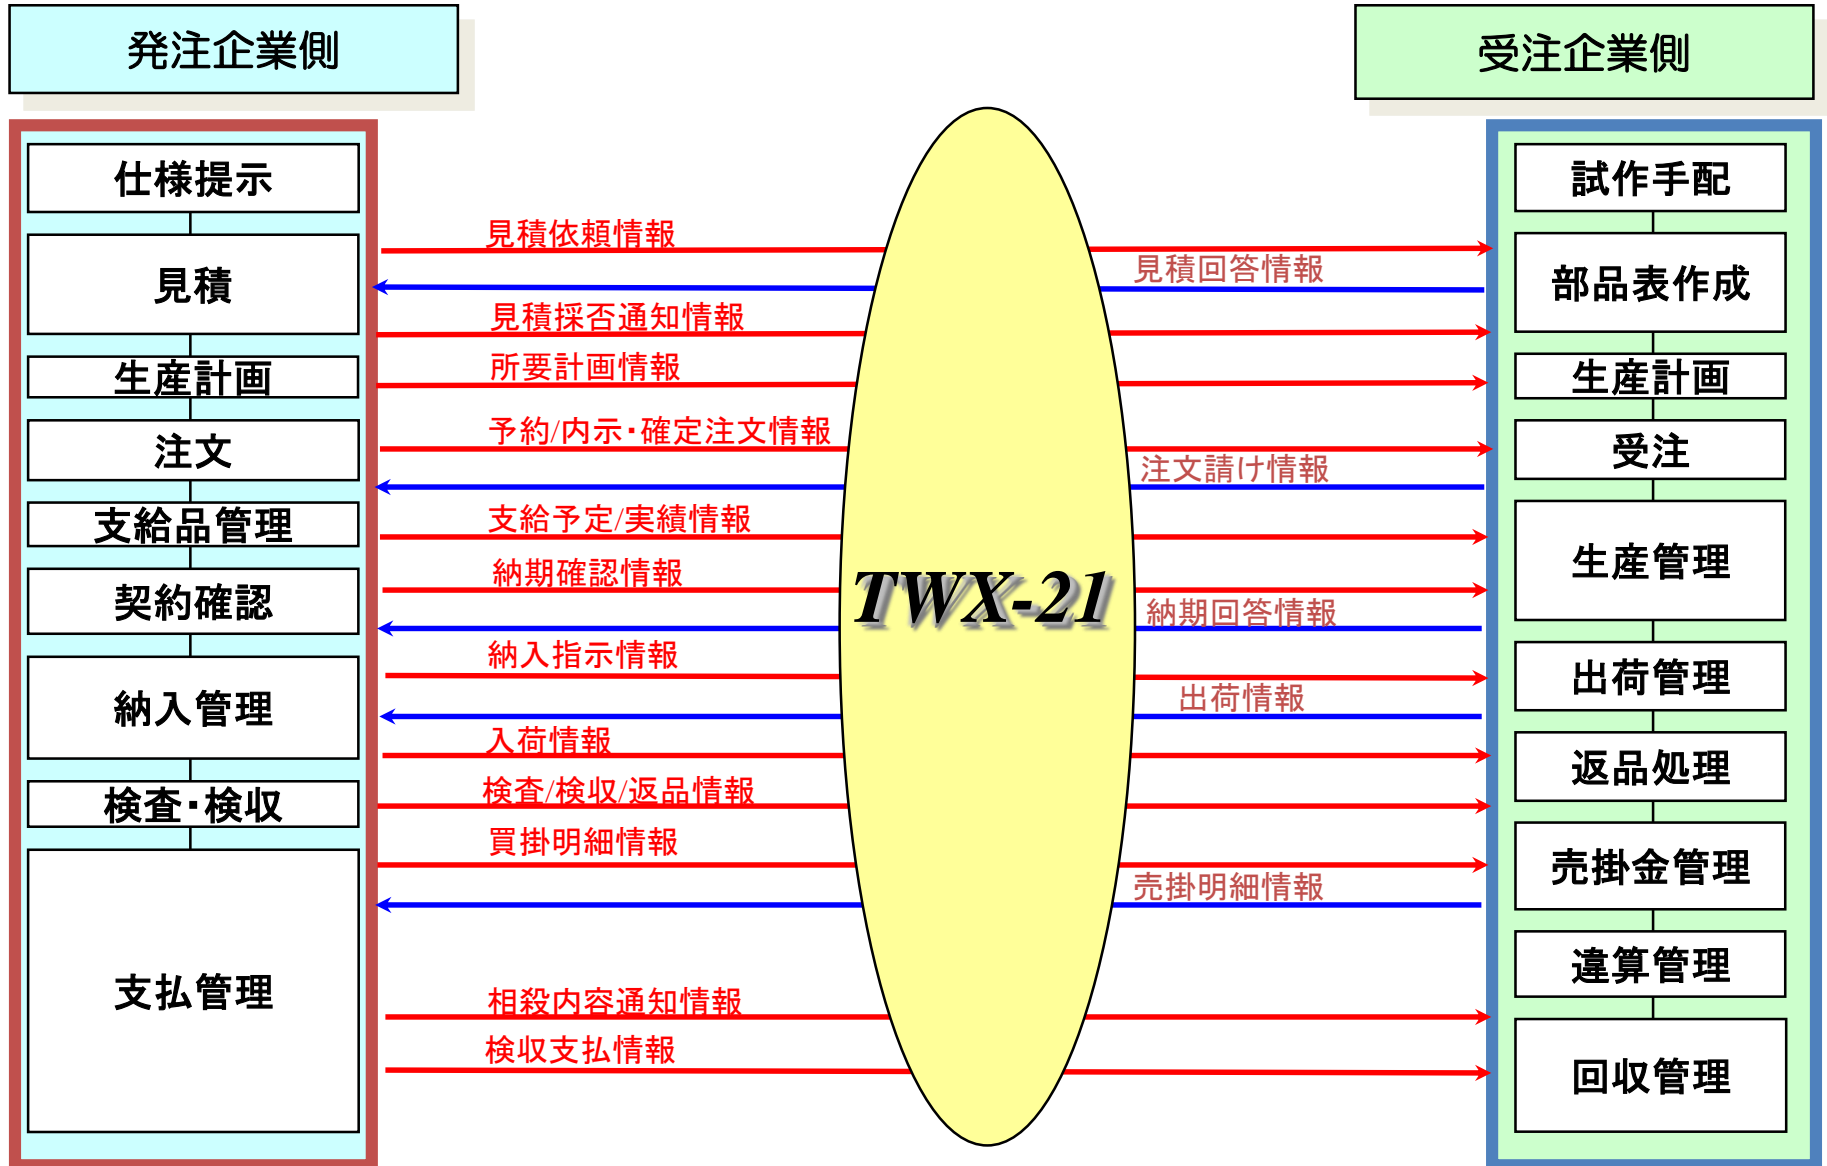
発注企業側

仕様提示
見積
生産計画
注文
支給品管理
契約確認
納入管理
検査・検収
支払管理

見積依頼情報
見積回答情報
見積採否通知情報
所要計画情報
予約/内示・確定注文情報
注文請け情報
支給予定/実績情報
納期確認情報
TWX-21
納期回答情報
納入指示情報
出荷情報
入荷情報
検査/検収/返品情報
買掛明細情報
売掛明細情報
相殺内容通知情報
検収支払情報

受注企業側

試作手配
部品表作成
生産計画
受注
生産管理
出荷管理
返品処理
売掛金管理
違算管理
回収管理